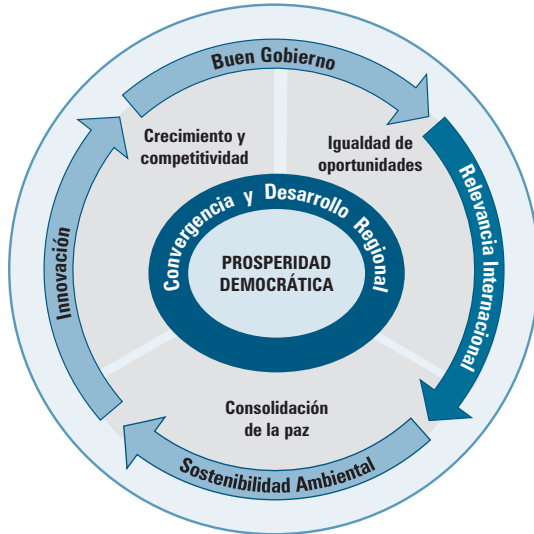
Buen Gobierno

Relevancia Internacional

Sostenibilidad Ambiental

Innovación

Crecimiento y competitividad

Igualdad de oportunidades

Consolidación de la paz

Convergencia y Desarrollo Regional

PROSPERIDAD DEMOCRÁTICA